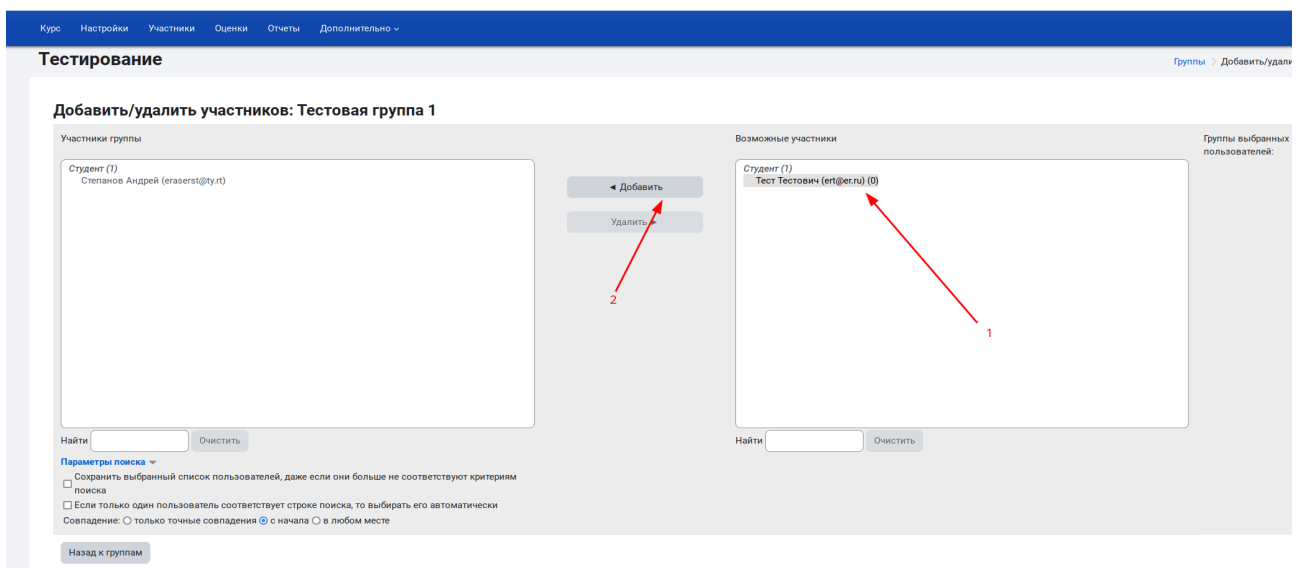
Курс Настройки Участники Оценки Отчеты Дополнительно

Тестирование

Группы > Добавить/удали

Добавить/удалить участников: Тестовая группа 1

Участники группы

Студент (1)
Степанов Андрей (eraserst@ty.rt)

◄ Добавить

Удалить ►

2

Возможные участники

Студент (1)
Тест Тестович (ert@er.ru) (0)

1

Группы выбранных пользователей:

Найти Очистить

Найти Очистить

Параметры поиска

☐ Сохранить выбранный список пользователей, даже если они больше не соответствуют критериям поиска

☐ Если только один пользователь соответствует строке поиска, то выбирать его автоматически

Совпадение: ○ только точные совпадения ◉ с начала ○ в любом месте

Назад к группам